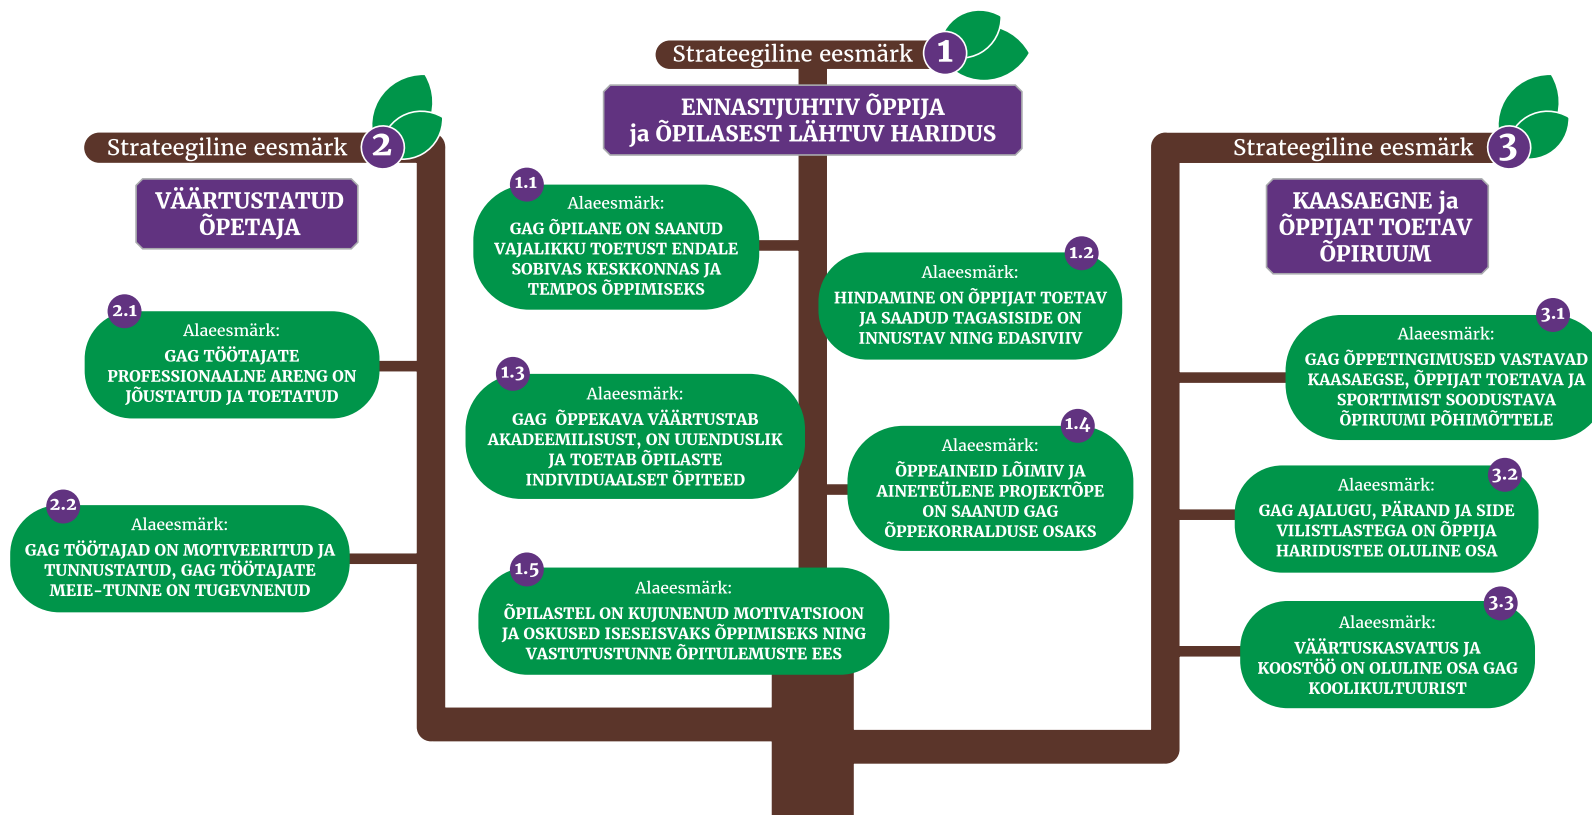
Strateegiline eesmärk 1

ENNASTJUHTIV ÕPPIJA ja ÕPILASEST LÄHTUV HARIDUS

1.1 Alaeesmärk: GAG ÕPILANE ON SAANUD VAJALIKKU TOETUST ENDALE SOBIVAS KESKKONNAS JA TEMPOS ÕPPIMISEKS

1.2 Alaeesmärk: HINDAMINE ON ÕPPIJAT TOETAV JA SAADUD TAGASISIDE ON INNUSTAV NING EDASIVIIV

1.3 Alaeesmärk: GAG ÕPPEKAVA VÄÄRTUSTAB AKADEEMILISUST, ON UUENDUSLIK JA TOETAB ÕPILASTE INDIVIDUAALSET ÕPITEED

1.4 Alaeesmärk: ÕPPEAINEID LÕIMIV JA AINETEÜLENE PROJEKTÕPE ON SAANUD GAG ÕPPEKORRALDUSE OSAKS

1.5 Alaeesmärk: ÕPILASTEL ON KUJUNENUD MOTIVATSIOON JA OSKUSED ISESEISVAKS ÕPPIMISEKS NING VASTUTUSTUNNE ÕPITULEMUSTE EES

Strateegiline eesmärk 2

VÄÄRTUSTATUD ÕPETAJA

2.1 Alaeesmärk: GAG TÖÖTAJATE PROFESSIONAALNE ARENG ON JÕUSTATUD JA TOETATUD

2.2 Alaeesmärk: GAG TÖÖTAJAD ON MOTIVEERITUD JA TUNNUSTATUD, GAG TÖÖTAJATE MEIE-TUNNE ON TUGEVNENUD

Strateegiline eesmärk 3

KAASAEGNE ja ÕPPIJAT TOETAV ÕPIRUUM

3.1 Alaeesmärk: GAG ÕPPETINGIMUSED VASTAVAD KAASAEGSE, ÕPPIJAT TOETAVA JA SPORTIMIST SOODUSTAVA ÕPIRUUMI PÕHIMÕTTELE

3.2 Alaeesmärk: GAG AJALUGU, PÄRAND JA SIDE VILISTLASTEGA ON ÕPPIJA HARIDUSTEE OLULINE OSA

3.3 Alaeesmärk: VÄÄRTUSKASVATUS JA KOOSTÖÖ ON OLULINE OSA GAG KOOLIKULTUURIST